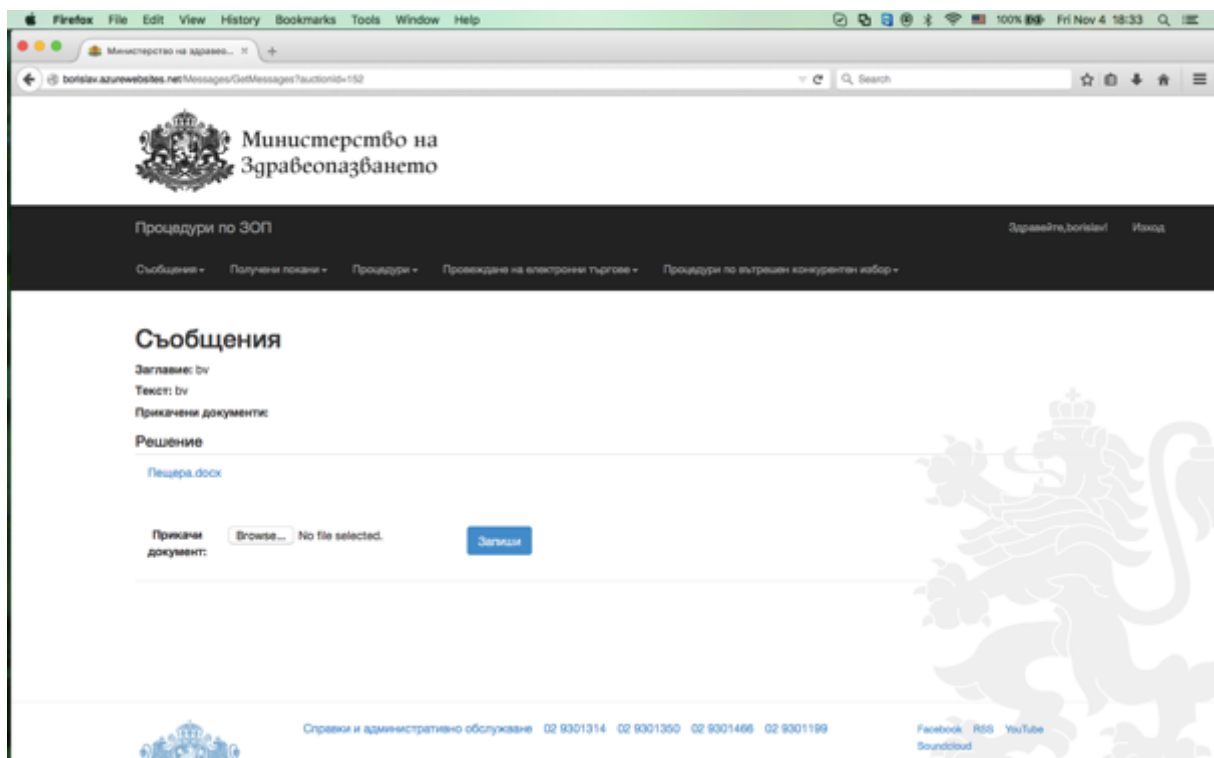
Firefox File Edit View History Bookmarks Tools Window Help
100% Fri Nov 4 18:33

Министерство на здраве... ×

borislav.azurewebsites.net/Messages/GetMessages?auctionId=152

Search

Министерство на Здравеопазването

Процедури по ЗОП

Здравейте,borislav! Изход

Съобщения▾ Получени покани▾ Процедури▾ Провеждане на електронни търгове▾ Процедури по вътрешен конкурентен избор▾

Съобщения

Заглавие: bv

Текст: bv

Прикачени документи:

Решение

Пещера.docx

Прикачи документ: Browse... No file selected.

Запиши

Справки и административно обслужване 02 9301314 02 9301350 02 9301466 02 9301199

Facebook RSS YouTube Soundcloud